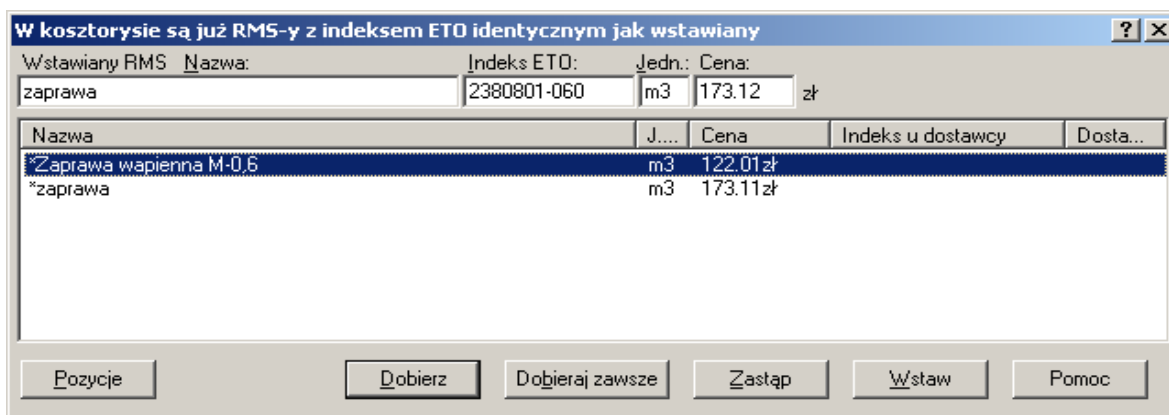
W kosztorysie są już RMS-y z indeksem ETO identycznym jak wstawiany

?
X

Wstawiany RMS Nazwa: zaprawa
Indeks ETO: 2380801-060
Jedn.: m3
Cena: 173.12 zł

| Nazwa | J.... | Cena | Indeks u dostawcy | Dosta... |
|---|---|---|---|---|
| *Zaprawa wapienna M-0,6 | m3 | 122.01zł | | |
| *zaprawa | m3 | 173.11zł | | |

Pozycje
Dobierz
Dobieraj zawsze
Zastąp
Wstaw
Pomoc